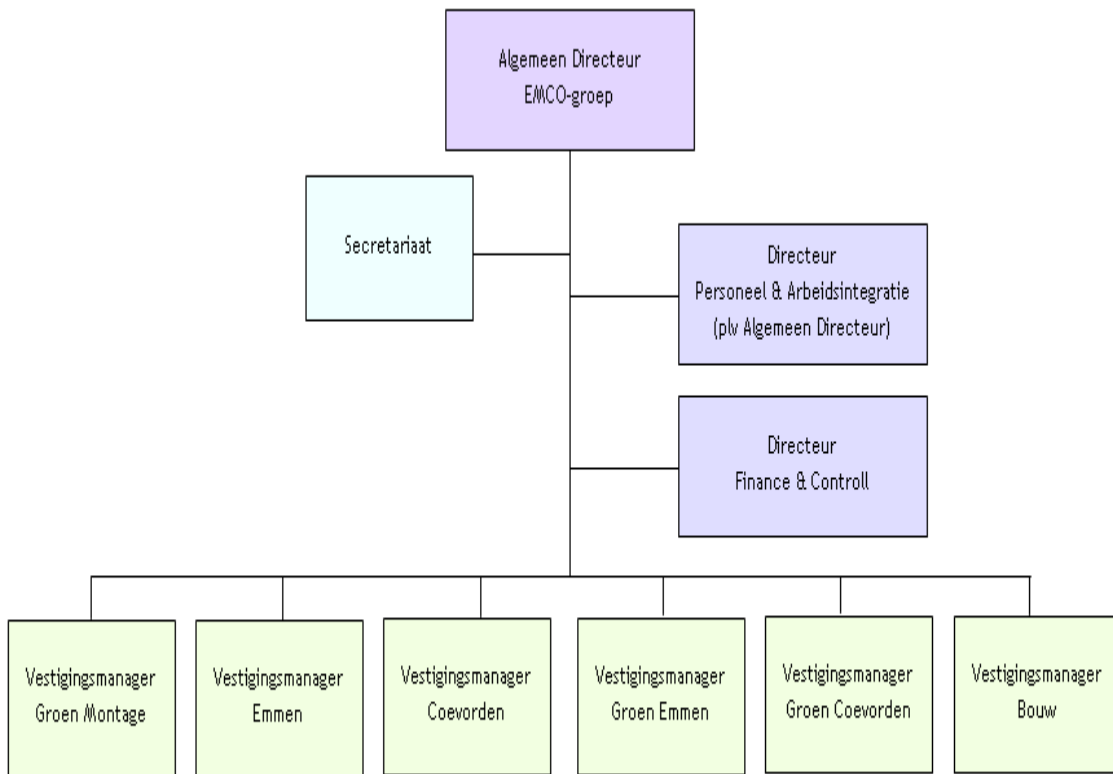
Algemeen Directeur
EMCO-groep

Secretariaat

Directeur
Personeel & Arbeidsintegratie
(plv Algemeen Directeur)

Directeur
Finance & Controll

Vestigingsmanager
Groen Montage

Vestigingsmanager
Emmen

Vestigingsmanager
Coevorden

Vestigingsmanager
Groen Emmen

Vestigingsmanager
Groen Coevorden

Vestigingsmanager
Bouw